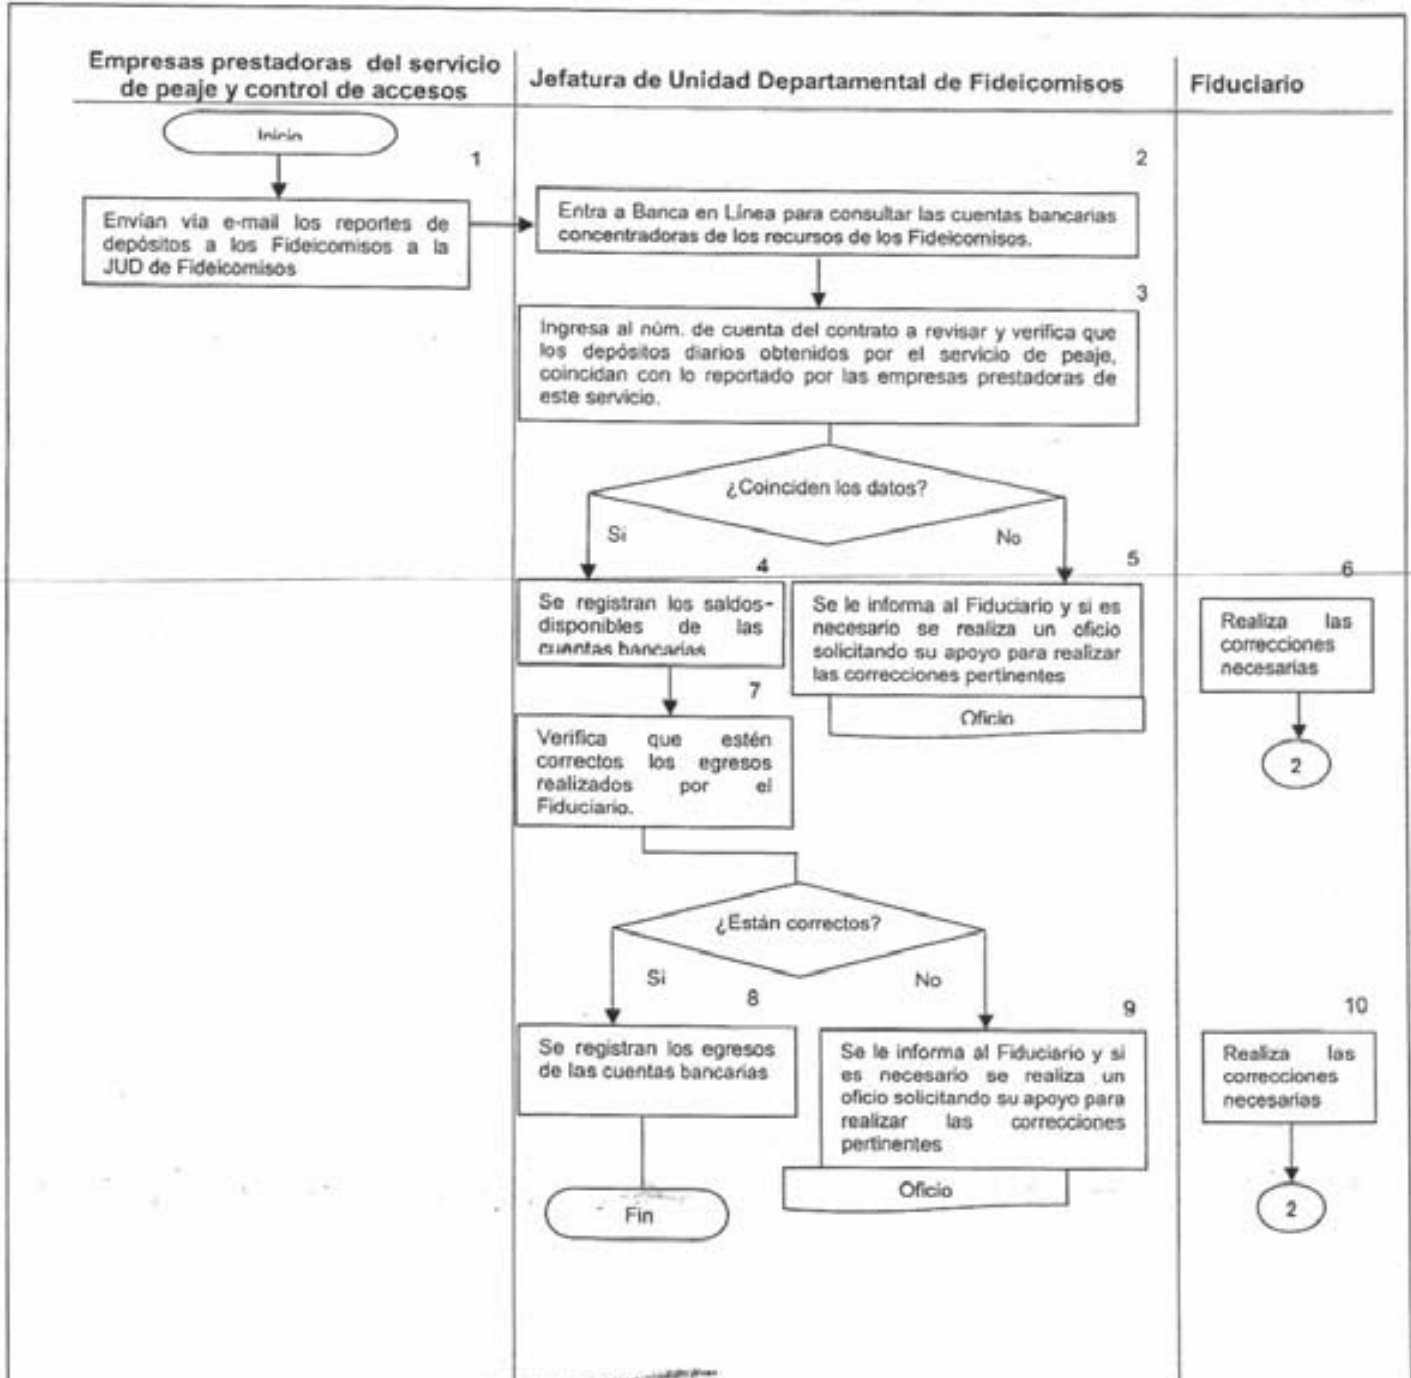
Empresas prestadoras del servicio de peaje y control de accesos

Jefatura de Unidad Departamental de Fideicomisos

Fiduciario

Inicio

1

Envían vía e-mail los reportes de depósitos a los Fideicomisos a la JUD de Fideicomisos

2

Entra a Banca en Línea para consultar las cuentas bancarias concentradoras de los recursos de los Fideicomisos.

3

Ingresa al núm. de cuenta del contrato a revisar y verifica que los depósitos diarios obtenidos por el servicio de peaje, coincidan con lo reportado por las empresas prestadoras de este servicio.

¿Coinciden los datos?

Si

No

4

Se registran los saldos-disponibles de las cuentas bancarias

5

Se le informa al Fiduciario y si es necesario se realiza un oficio solicitando su apoyo para realizar las correcciones pertinentes

Oficio

6

Realiza las correcciones necesarias

2

7

Verifica que estén correctos los egresos realizados por el Fiduciario.

¿Están correctos?

Si

No

8

Se registran los egresos de las cuentas bancarias

9

Se le informa al Fiduciario y si es necesario se realiza un oficio solicitando su apoyo para realizar las correcciones pertinentes

Oficio

10

Realiza las correcciones necesarias

2

Fin